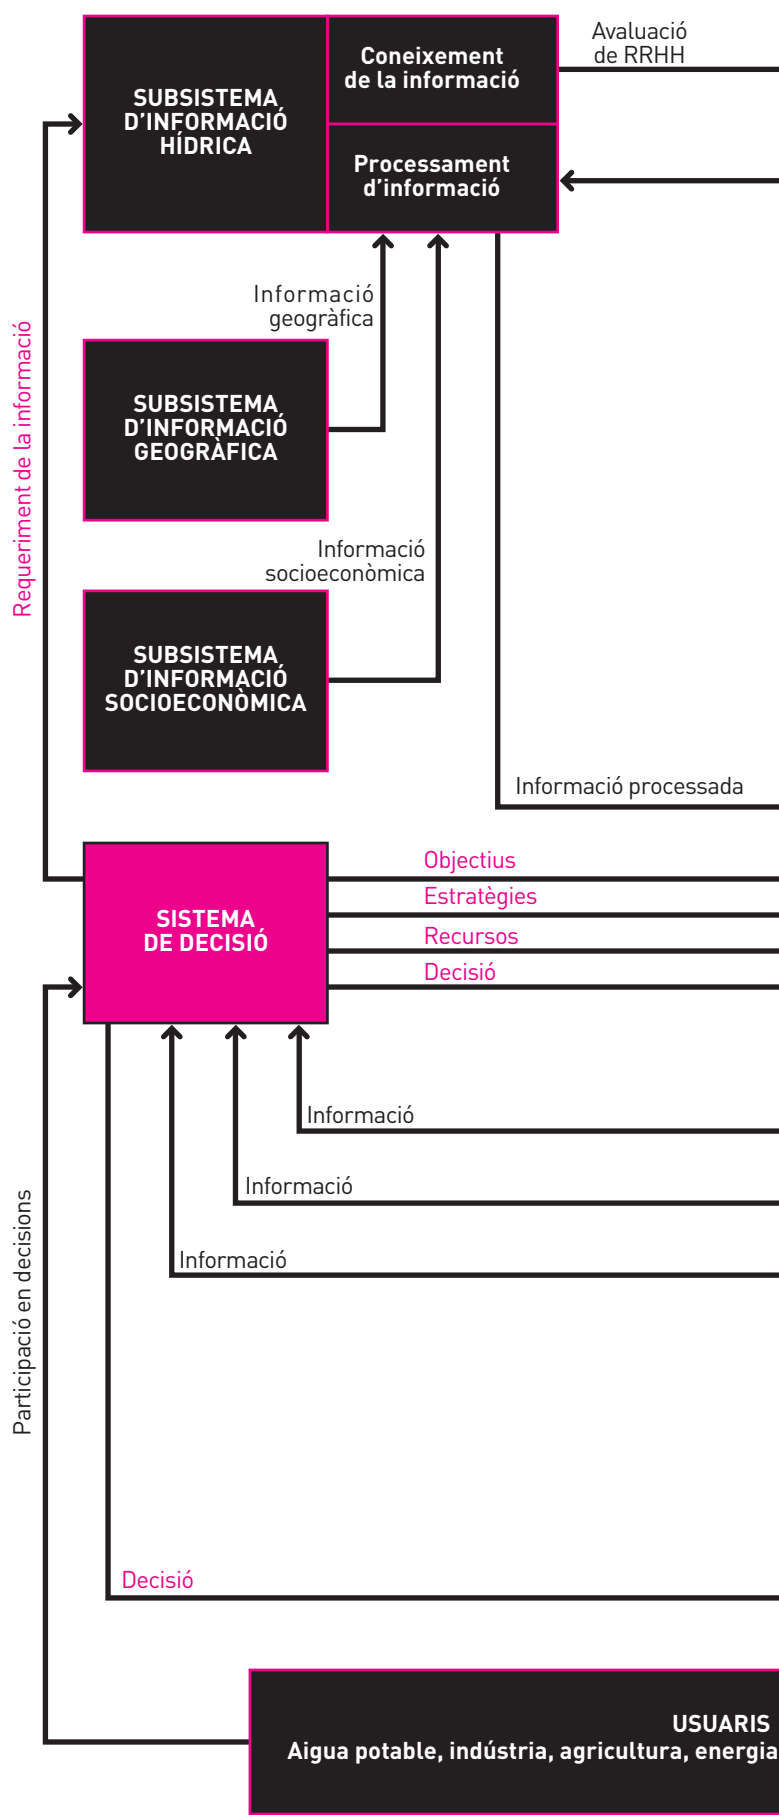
SUBSISTEMA D'INFORMACIÓ HÍDRICA

Coneixement de la informació

Processament d'informació

Avaluació de RRHH

Informació geogràfica

SUBSISTEMA D'INFORMACIÓ GEOGRÀFICA

Informació socioeconòmica

SUBSISTEMA D'INFORMACIÓ SOCIOECONÒMICA

Requeriment de la informació

Informació processada

SISTEMA DE DECISIÓ

Objectius

Estratègies

Recursos

Decisió

Informació

Informació

Informació

Participació en decisions

Decisió

USUARIS
Aigua potable, indústria, agricultura, energia